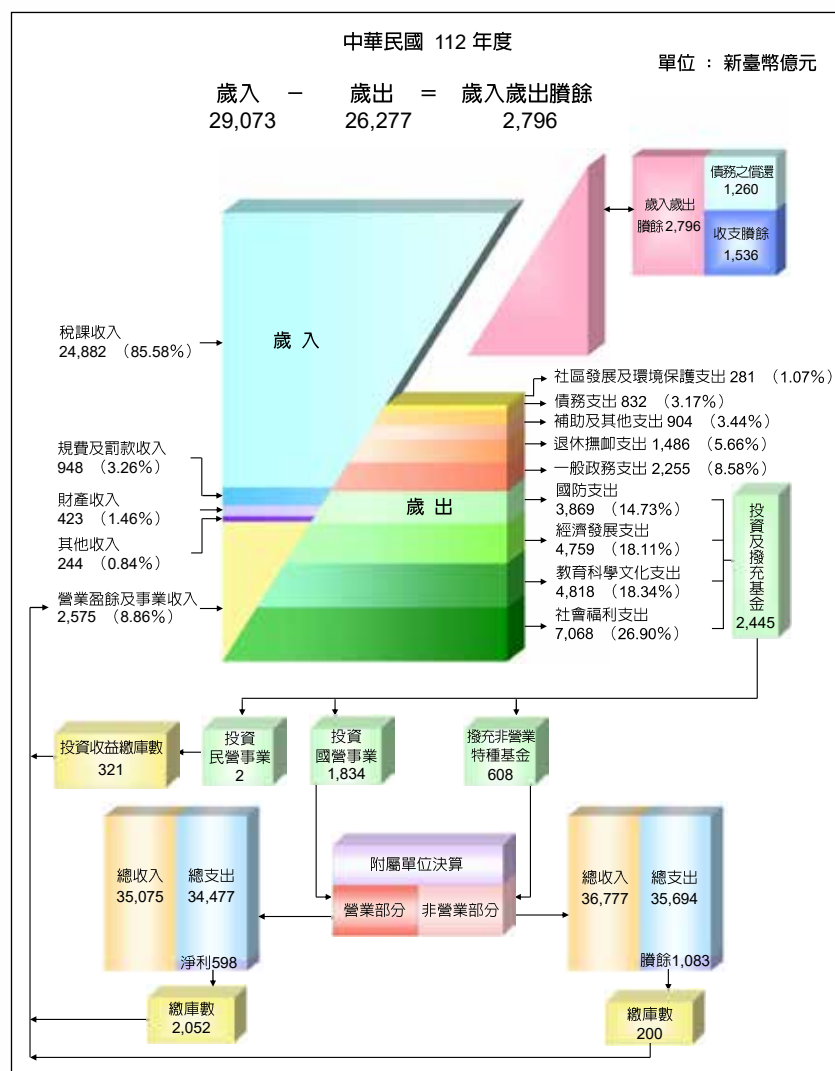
中華民國 112 年度

單位 ： 新臺幣億元

歲入 － 歲出 ＝ 歲入歲出賸餘
29,073 26,277 2,796

歲入歲出賸餘2,796

債務之償還
1,260

收支賸餘
1,536

稅課收入
24,882 （85.58%）

歲 入

規費及罰款收入
948 （3.26%）

財產收入
423 （1.46%）

其他收入
244 （0.84%）

營業盈餘及事業收入
2,575 （8.86%）

歲 出

社區發展及環境保護支出 281 （1.07%）
債務支出 832 （3.17%）
補助及其他支出 904 （3.44%）
退休撫卹支出 1,486 （5.66%）
一般政務支出 2,255 （8.58%）
國防支出
3,869 （14.73%）
經濟發展支出
4,759 （18.11%）
教育科學文化支出
4,818 （18.34%）
社會福利支出
7,068 （26.90%）

投資及撥充基金
2,445

投資收益繳庫數
321

投資
民營事業
2

投資
國營事業
1,834

撥充非營業特種基金
608

總收入
35,075

總支出
34,477

淨利598

附屬單位決算

營業部分 非營業部分

總收入
36,777

總支出
35,694

賸餘1,083

繳庫數
2,052

繳庫數
200